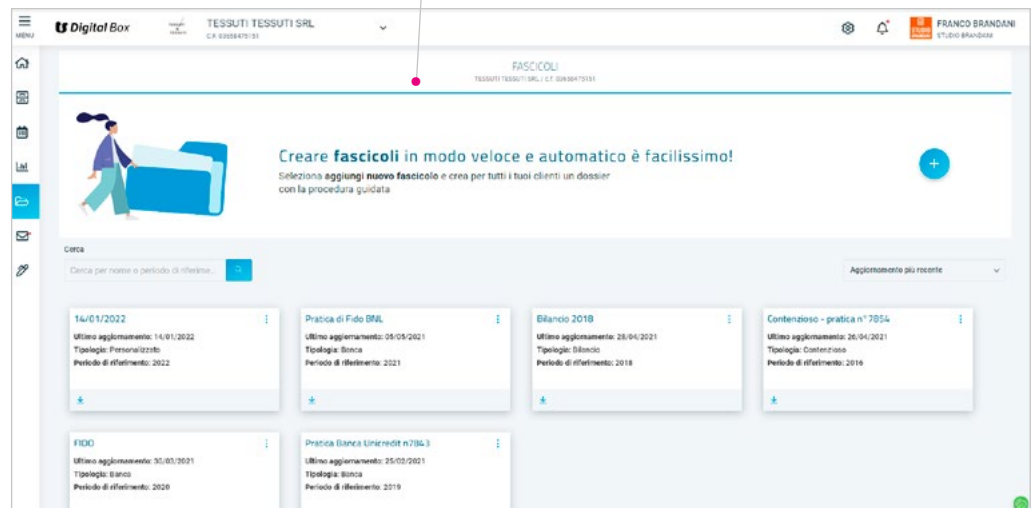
MENU

Digital Box

TESSUTI TESSUTI SRL
C.F. 03658475151

FRANCO BRANDANI
STUDIO BRANDANI

FASCICOLI
TESSUTI TESSUTI SRL / C.F. 03658475151

Creare **fascicoli** in modo veloce e automatico è facilissimo!
Seleziona **aggiungi nuovo fascicolo** e crea per tutti i tuoi clienti un dossier con la procedura guidata

+

Cerca
Cerca per nome o periodo di riferime...

Aggiornamento più recente

14/01/2022
Ultimo aggiornamento: 14/01/2022
Tipologia: Personalizzato
Periodo di riferimento: 2022

Pratica di Fido BNL
Ultimo aggiornamento: 05/05/2021
Tipologia: Banca
Periodo di riferimento: 2021

Bilancio 2018
Ultimo aggiornamento: 28/04/2021
Tipologia: Bilancio
Periodo di riferimento: 2018

Contenzioso - pratica n° 7854
Ultimo aggiornamento: 26/04/2021
Tipologia: Contenzioso
Periodo di riferimento: 2016

FIDO
Ultimo aggiornamento: 30/03/2021
Tipologia: Banca
Periodo di riferimento: 2020

Pratica Banca Unicredit n7843
Ultimo aggiornamento: 25/02/2021
Tipologia: Banca
Periodo di riferimento: 2019